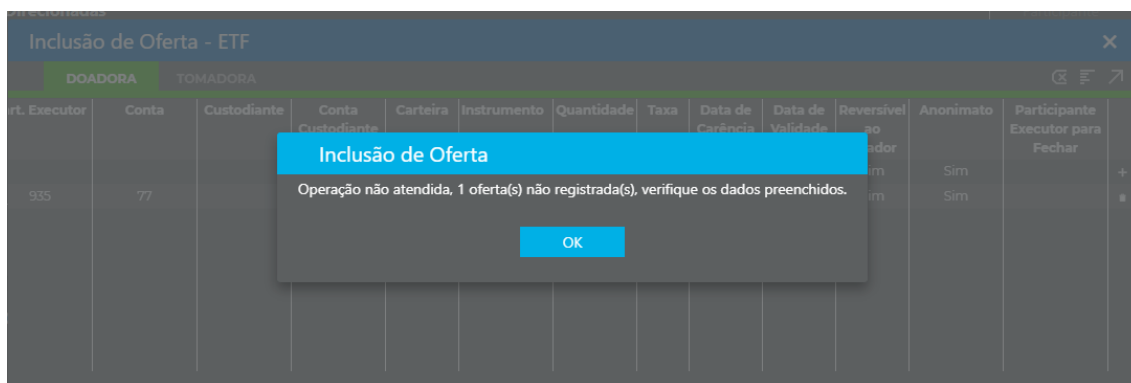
Direcionadas

Inclusão de Oferta - ETF

DOADORA TOMADORA

| rt. Executor | Conta | Custodiante | Conta Custodiante | Carteira | Instrumento | Quantidade | Taxa | Data de Carência | Data de Validade | Reversível ao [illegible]ador | Anonimato | Participante Executor para Fechar |
|---|---|---|---|---|---|---|---|---|---|---|---|---|
| | | | | | | | | | | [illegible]im | Sim | |
| 935 | 77 | | | | | | | | | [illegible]im | Sim | |

Inclusão de Oferta

Operação não atendida, 1 oferta(s) não registrada(s), verifique os dados preenchidos.

OK